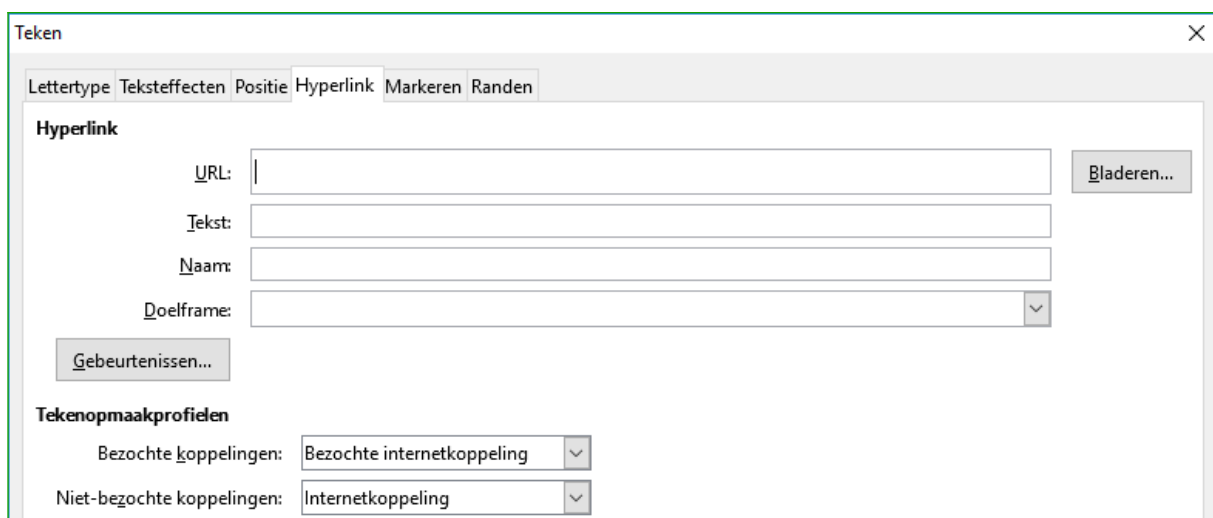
Teken

Lettertype Teksteffecten Positie Hyperlink Markeren Randen

Hyperlink

URL:

Bladeren...

Tekst:

Naam:

Doelframe:

Gebeurtenissen...

Tekenopmaakprofielen

Bezochte koppelingen: Bezochte internetkoppeling

Niet-bezochte koppelingen: Internetkoppeling